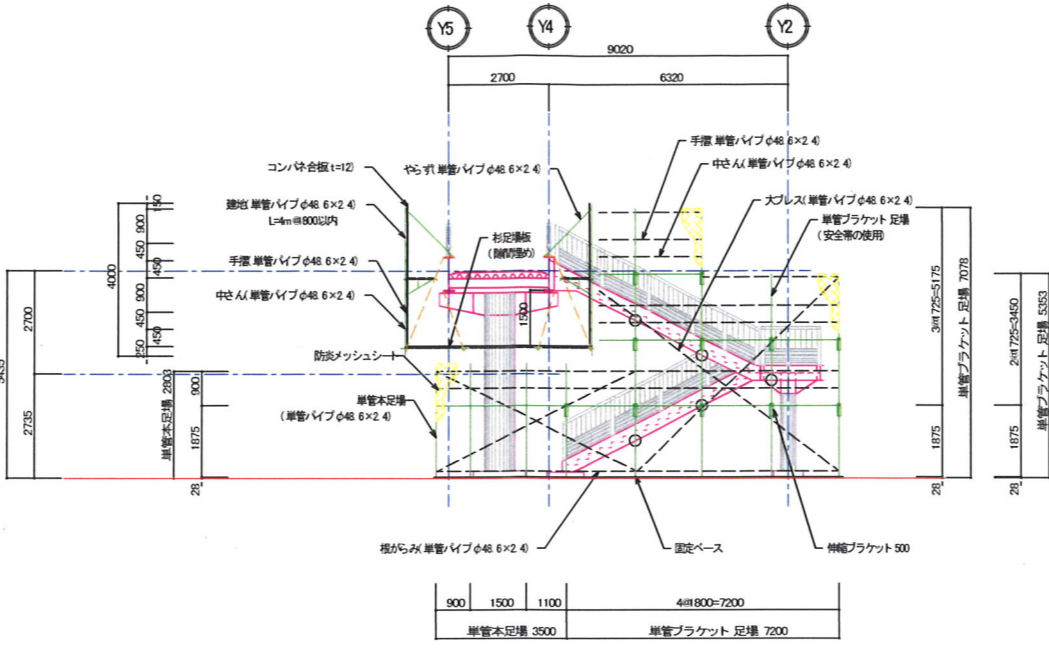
Y5
Y4
Y2
9020
2700
6320
手摺 単管パイプ φ48.6×2.4
中さん(単管パイプ φ48.6×2.4)
コンパネ合板 t=12
やらず 単管パイプ φ48.6×2.4
大ブレス(単管パイプ φ48.6×2.4)
単管ブラケット 足場
(安全帯の使用)
建地 単管パイプ φ48.6×2.4
L=4m @800以内
杉足場板
(隙間塞め)
手摺 単管パイプ φ48.6×2.4
中さん(単管パイプ φ48.6×2.4)
防炎メッシュシート
単管本足場
(単管パイプ φ48.6×2.4)
150
900
450
450
4000
900
450
250
1500
2700
2803
900
2735
1875
単管本足場
28
3@1725=5175
単管ブラケット 足場 7078
1875
28
2@1725=3450
単管ブラケット 足場 5353
1875
28
根がらみ(単管パイプ φ48.6×2.4)
固定ベース
伸縮ブラケット 500
900
1500
1100
4@1800=7200
単管本足場 3500
単管ブラケット 足場 7200